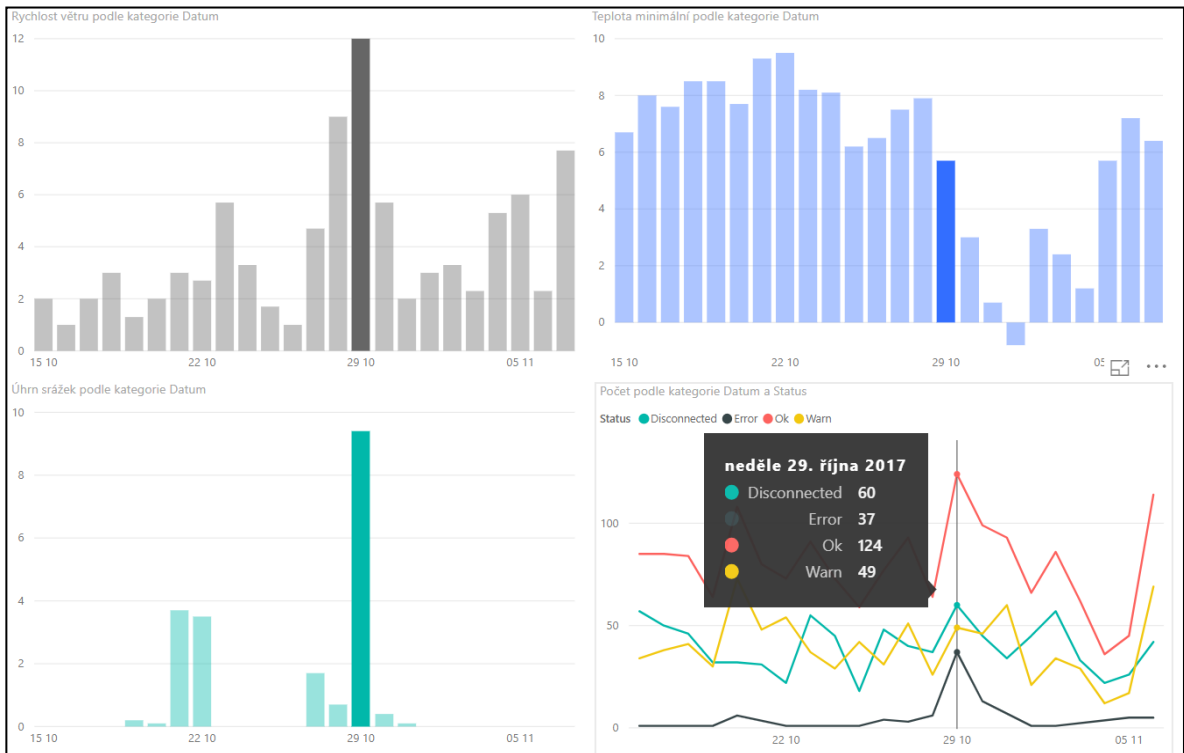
Rychlost větru podle kategorie Datum

12
10
8
6
4
2
0

15 10
22 10
29 10
05 11

Teplota minimální podle kategorie Datum

10
8
6
4
2
0

15 10
22 10
29 10
05

Úhrn srážek podle kategorie Datum

10
8
6
4
2
0

15 10
22 10
29 10
05 11

Počet podle kategorie Datum a Status

Status Disconnected Error Ok Warn

neděle 29. října 2017
Disconnected 60
Error 37
Ok 124
Warn 49

100
50
0

22 10
29 10
05 11